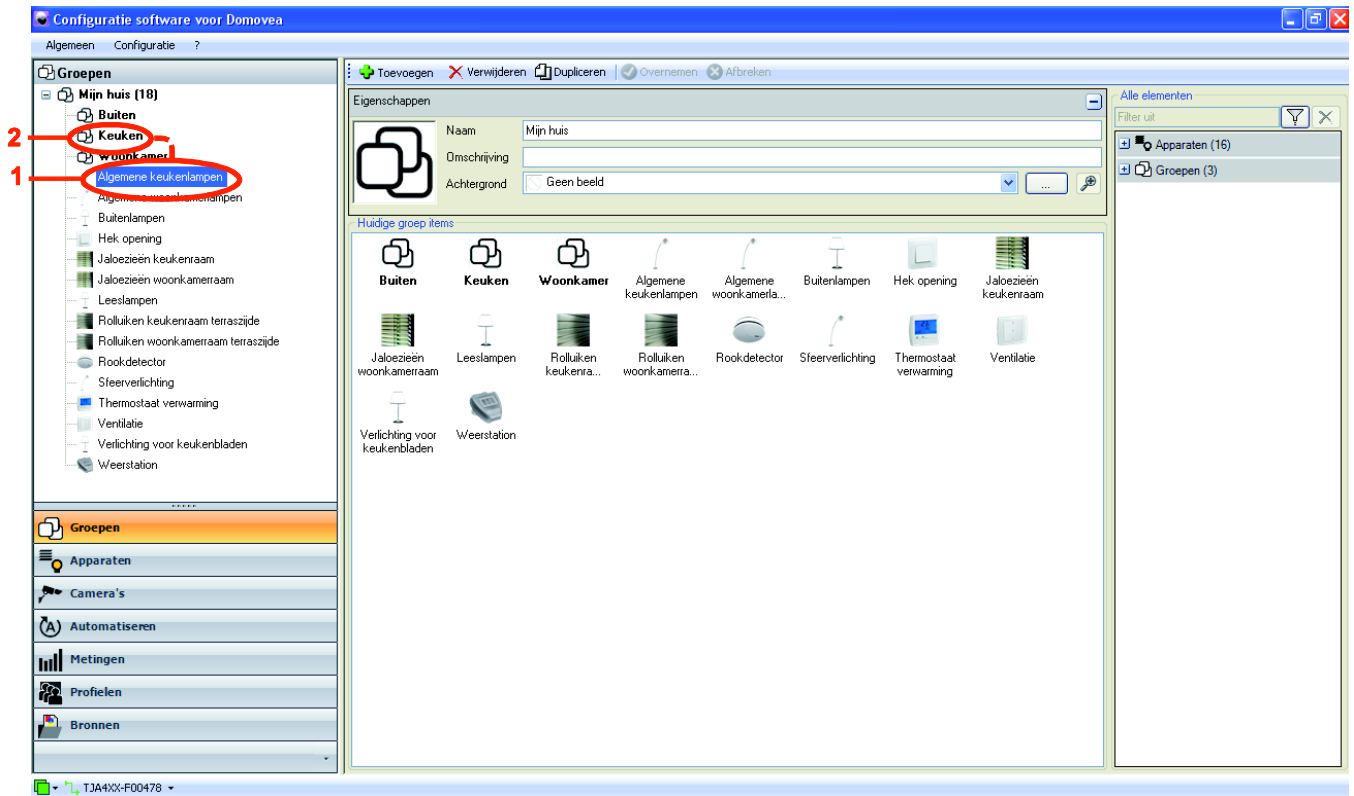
Configuratie software voor Domovea

Algemeen Configuratie ?

Groepen

Mijn huis (18)

Buiten

2 Keuken

Woonkamer

1 Algemene keukenlampen

Algemene woonkamerlampen

Buitenlampen

Hek opening

Jaloezieën keukenraam

Jaloezieën woonkamerraam

Leeslampen

Rolluiken keukenraam terraszijde

Rolluiken woonkamerraam terraszijde

Rookdetector

Sfeerverlichting

Thermostaat verwarming

Ventilatie

Verlichting voor keukenbladen

Weerstation

Groepen

Apparaten

Camera's

Automatiseren

Metingen

Profielen

Bronnen

Toevoegen Verwijderen Dupliceren Overnemen Afbreken

Eigenschappen

Naam Mijn huis

Omschrijving

Achtergrond Geen beeld ...

Huidige groep items

Buiten Keuken Woonkamer Algemene keukenlampen Algemene woonkamerla... Buitenlampen Hek opening Jaloezieën keukenraam

Jaloezieën woonkamerraam Leeslampen Rolluiken keukenra... Rolluiken woonkamerra... Rookdetector Sfeerverlichting Thermostaat verwarming Ventilatie

Verlichting voor keukenbladen Weerstation

Alle elementen

Filter uit

Apparaten (16)

Groepen (3)

TJA4XX-F00478